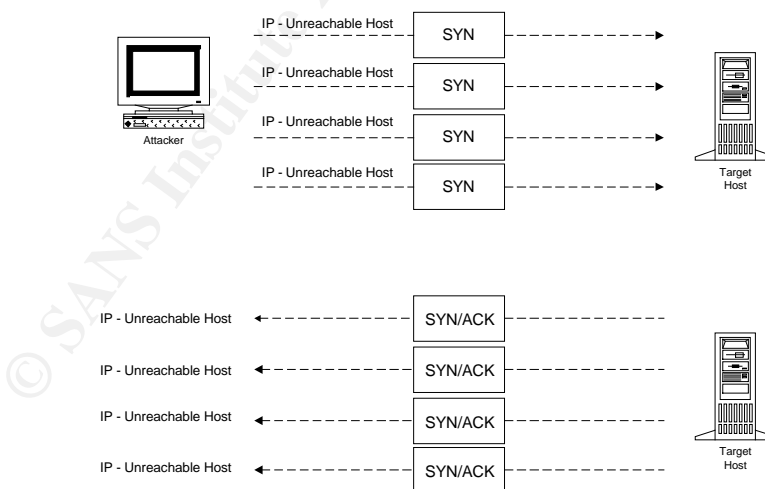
IP - Unreachable Host
SYN
IP - Unreachable Host
SYN
IP - Unreachable Host
SYN
IP - Unreachable Host
SYN
Attacker
Target Host

IP - Unreachable Host
SYN/ACK
IP - Unreachable Host
SYN/ACK
IP - Unreachable Host
SYN/ACK
IP - Unreachable Host
SYN/ACK
Target Host

© SANS Institute